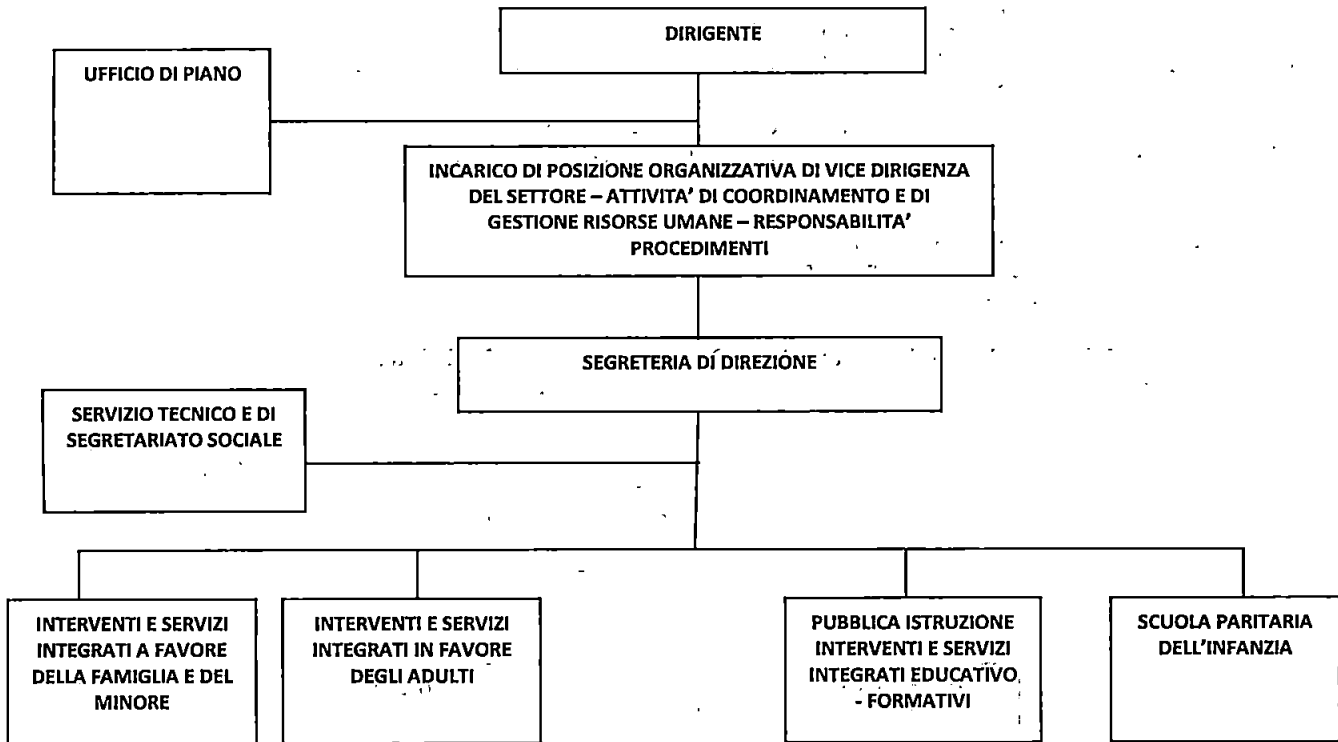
DIRIGENTE

UFFICIO DI PIANO

INCARICO DI POSIZIONE ORGANIZZATIVA DI VICE DIRIGENZA DEL SETTORE – ATTIVITA' DI COORDINAMENTO E DI GESTIONE RISORSE UMANE – RESPONSABILITA' PROCEDIMENTI

SEGRETERIA DI DIREZIONE

SERVIZIO TECNICO E DI SEGRETARIATO SOCIALE

INTERVENTI E SERVIZI INTEGRATI A FAVORE DELLA FAMIGLIA E DEL MINORE

INTERVENTI E SERVIZI INTEGRATI IN FAVORE DEGLI ADULTI

PUBBLICA ISTRUZIONE INTERVENTI E SERVIZI INTEGRATI EDUCATIVO - FORMATIVI

SCUOLA PARITARIA DELL'INFANZIA